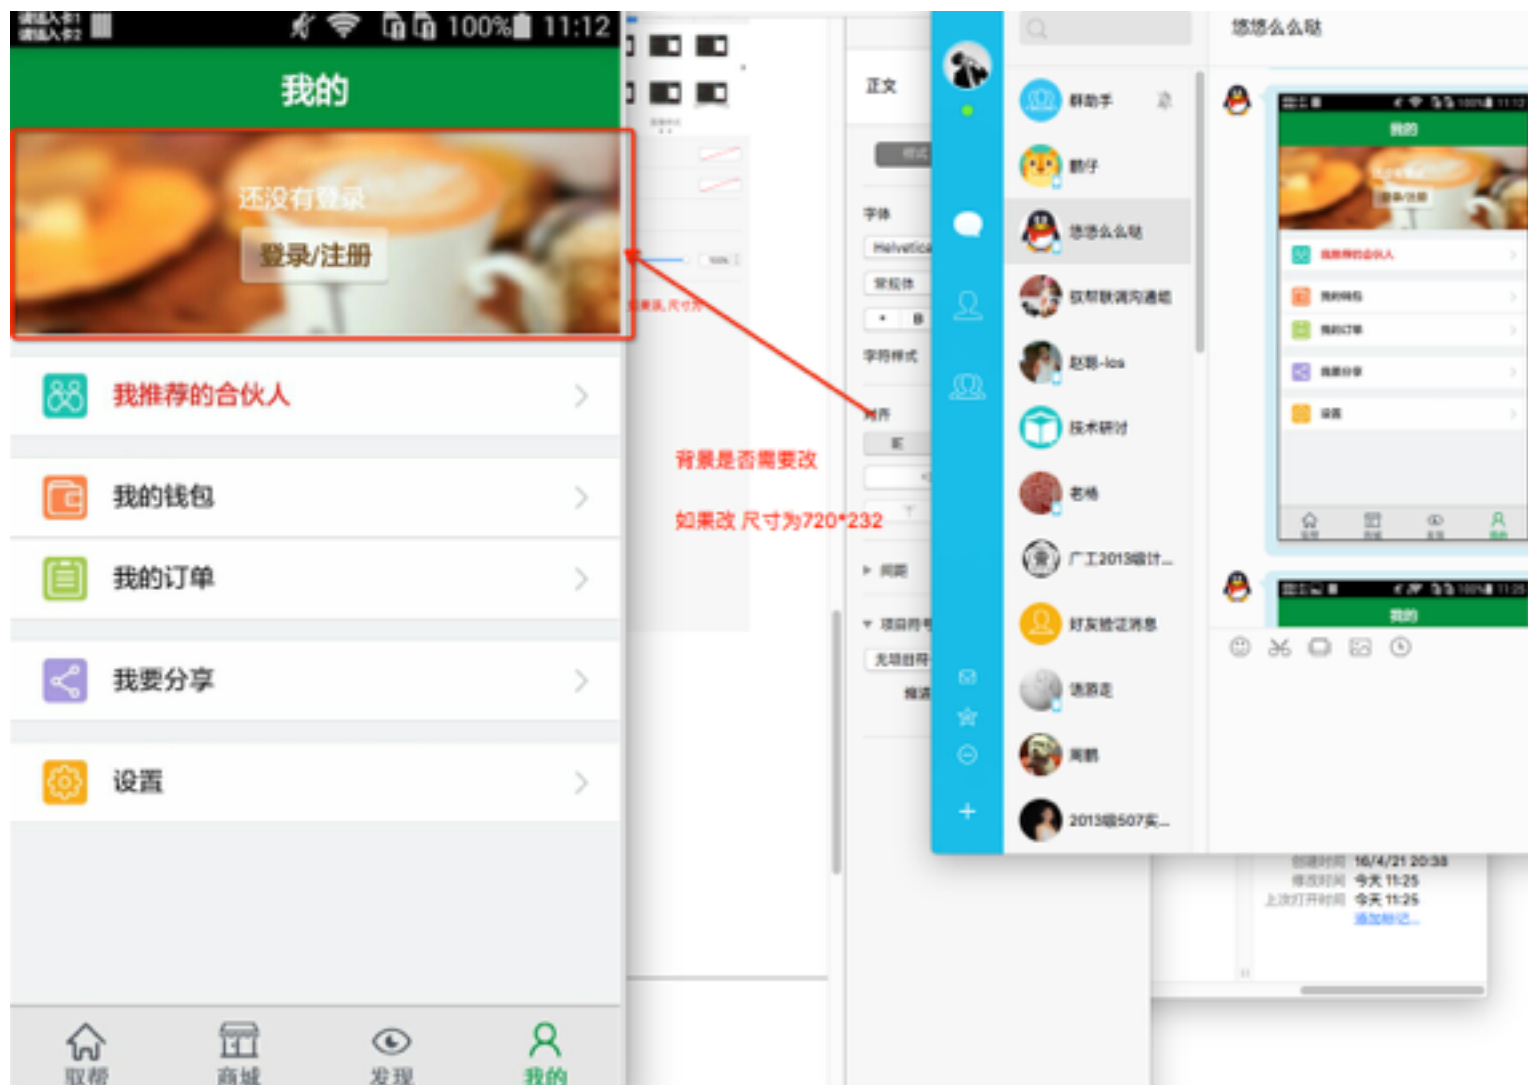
100% 11:12

我的

还没有登录

登录/注册

我推荐的合伙人

我的钱包

我的订单

我要分享

设置

取帮

商城

发现

我的

背景是否需要改

如果改 尺寸为720*232

正文

字体

Helvetica

字符样式

间距

悠悠么么哒

群助手

鹅仔

悠悠么么哒

联帮联调沟通组

赵鹏-ios

技术研讨

老杨

广工2013级计...

好友验证消息

偶遇

周鹏

2013级507实...

我的

我推荐的合伙人

我的钱包

我的订单

我要分享

设置

我的

16/4/21 20:38

今天 11:25

今天 11:25

添加标记...